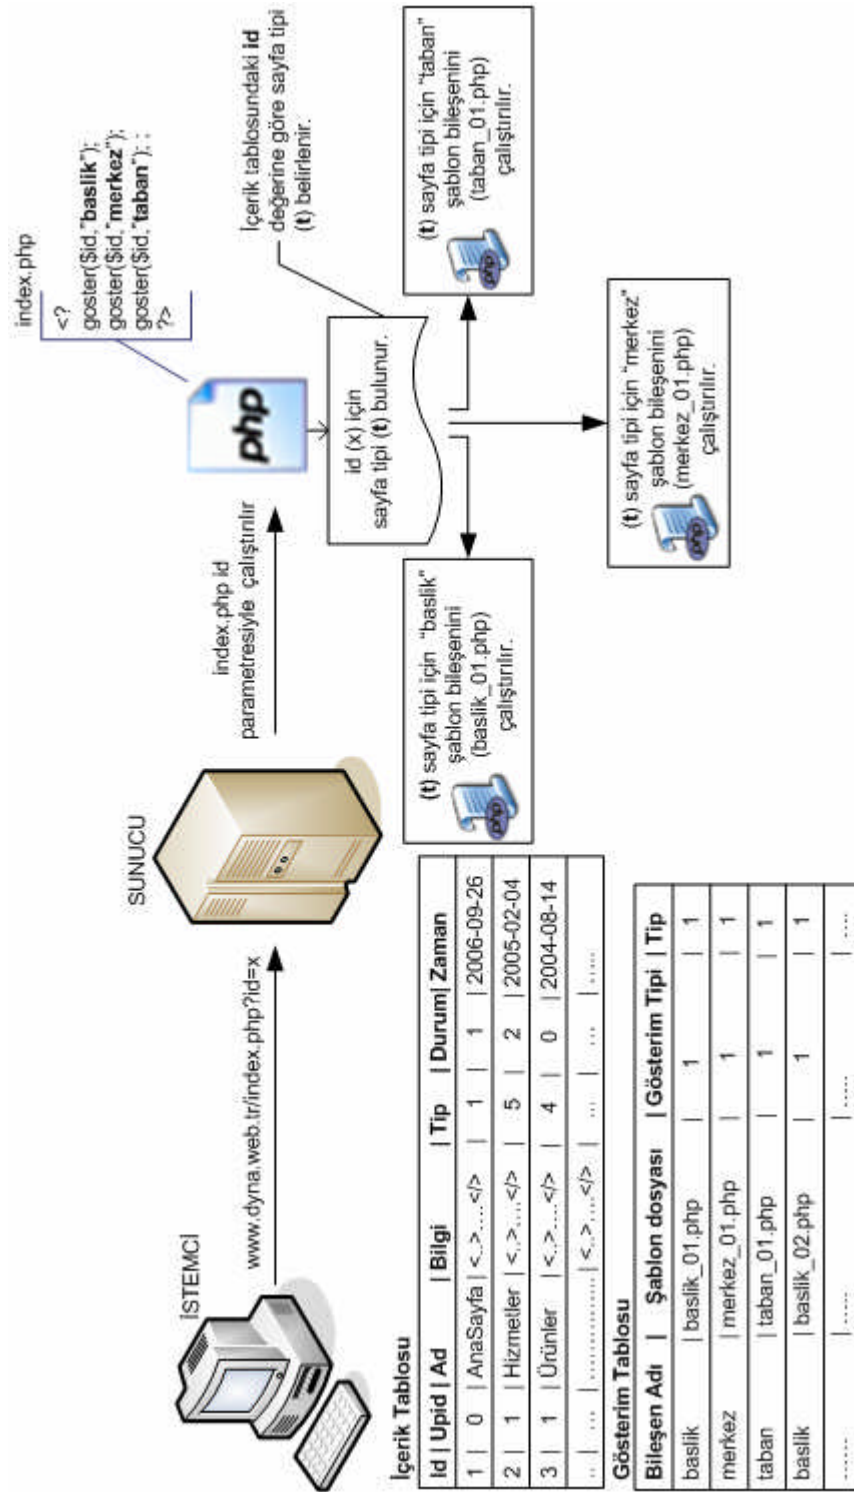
İSTEMCİ

www.dyna.web.tr/index.php?id=x

SUNUCU

index.php id parametresiyle çalıştırılır

index.php
<?
goster($id,"**baslik**");
goster($id,"**merkez**");
goster($id,"**taban**"); ;
?>

php

İçerik tablosundaki **id** değerine göre sayfa tipi (**t**) belirlenir.

id (x) için sayfa tipi (**t**) bulunur.

(**t**) sayfa tipi için "taban" şablon bileşenini (taban_01.php) çalıştırılır.

(**t**) sayfa tipi için "baslik" şablon bileşenini (baslik_01.php) çalıştırılır.

(**t**) sayfa tipi için "merkez" şablon bileşenini (merkez_01.php) çalıştırılır.

**İçerik Tablosu**

| Id | Upid | Ad | Bilgi | Tip | Durum | Zaman |
|---|---|---|---|---|---|---|
| 1 | 0 | AnaSayfa | <..>.....</> | 1 | 1 | 2006-09-26 |
| 2 | 1 | Hizmetler | <..>.....</> | 5 | 2 | 2005-02-04 |
| 3 | 1 | Ürünler | <..>.....</> | 4 | 0 | 2004-08-14 |
| ... | ... | ............... | <..>.....</> | ... | ... | ..... |

**Gösterim Tablosu**

| Bileşen Adı | Şablon dosyası | Gösterim Tipi | Tip |
|---|---|---|---|
| baslik | baslik_01.php | 1 | 1 |
| merkez | merkez_01.php | 1 | 1 |
| taban | taban_01.php | 1 | 1 |
| baslik | baslik_02.php | 1 | 1 |
| ...... | ...... | ...... | .... |